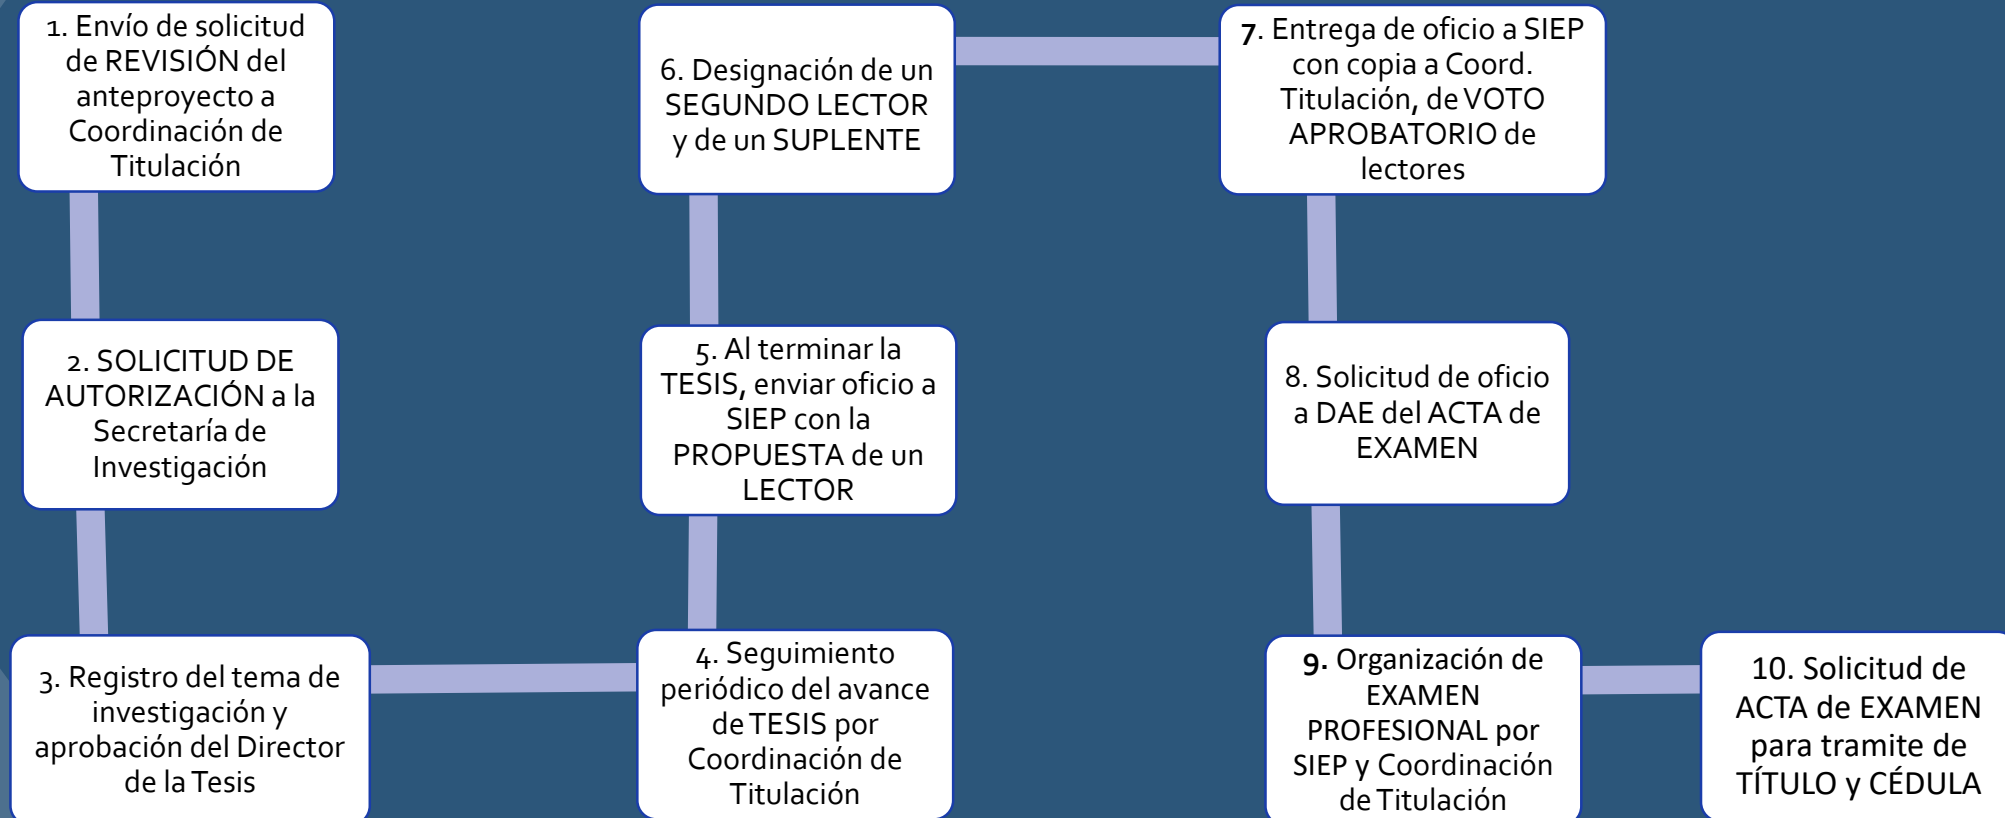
1. Envío de solicitud de REVISIÓN del anteproyecto a Coordinación de Titulación

2. SOLICITUD DE AUTORIZACIÓN a la Secretaría de Investigación

3. Registro del tema de investigación y aprobación del Director de la Tesis

4. Seguimiento periódico del avance de TESIS por Coordinación de Titulación

5. Al terminar la TESIS, enviar oficio a SIEP con la PROPUESTA de un LECTOR

6. Designación de un SEGUNDO LECTOR y de un SUPLENTE

7. Entrega de oficio a SIEP con copia a Coord. Titulación, de VOTO APROBATORIO de lectores

8. Solicitud de oficio a DAE del ACTA de EXAMEN

9. Organización de EXAMEN PROFESIONAL por SIEP y Coordinación de Titulación

10. Solicitud de ACTA de EXAMEN para tramite de TÍTULO y CÉDULA